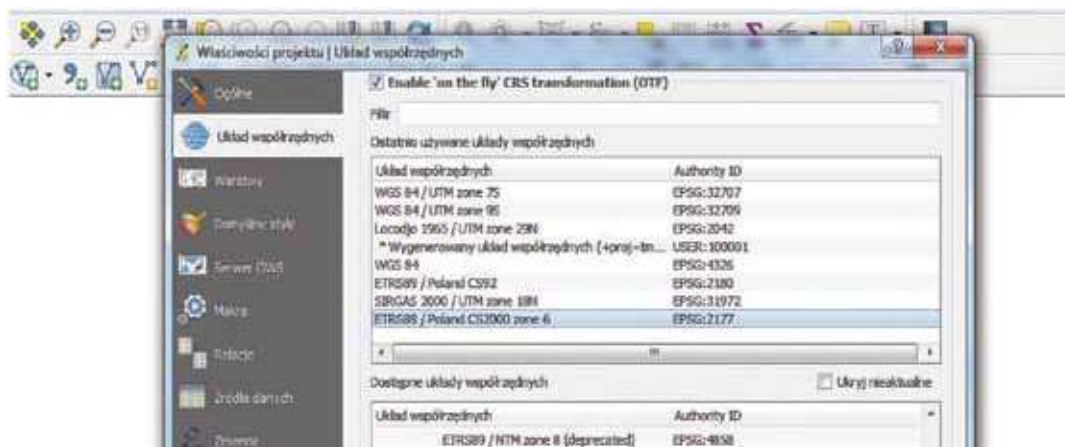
Właściwości projektu | Układ współrzędnych

Ogólne
Układ współrzędnych
Warstwy
Domyślne style
Serwer OWS
Makra
Relacje
Źródła danych
Zmienne

Enable 'on the fly' CRS transformation (OTF)

Filtr

Ostatnio używane układy współrzędnych

| Układ współrzędnych | Authority ID |
|---|---|
| WGS 84 / UTM zone 7S | EPSG:32707 |
| WGS 84 / UTM zone 9S | EPSG:32709 |
| Locodjo 1965 / UTM zone 29N | EPSG:2042 |
| * Wygenerowany układ współrzędnych (+proj=tm... | USER:100001 |
| WGS 84 | EPSG:4326 |
| ETRS89 / Poland CS92 | EPSG:2180 |
| SIRGAS 2000 / UTM zone 18N | EPSG:31972 |
| ETRS89 / Poland CS2000 zone 6 | EPSG:2177 |

Dostępne układy współrzędnych

Ukryj nieaktualne

| Układ współrzędnych | Authority ID |
|---|---|
| ETRS89 / NTM zone 8 (deprecated) | EPSG:4858 |